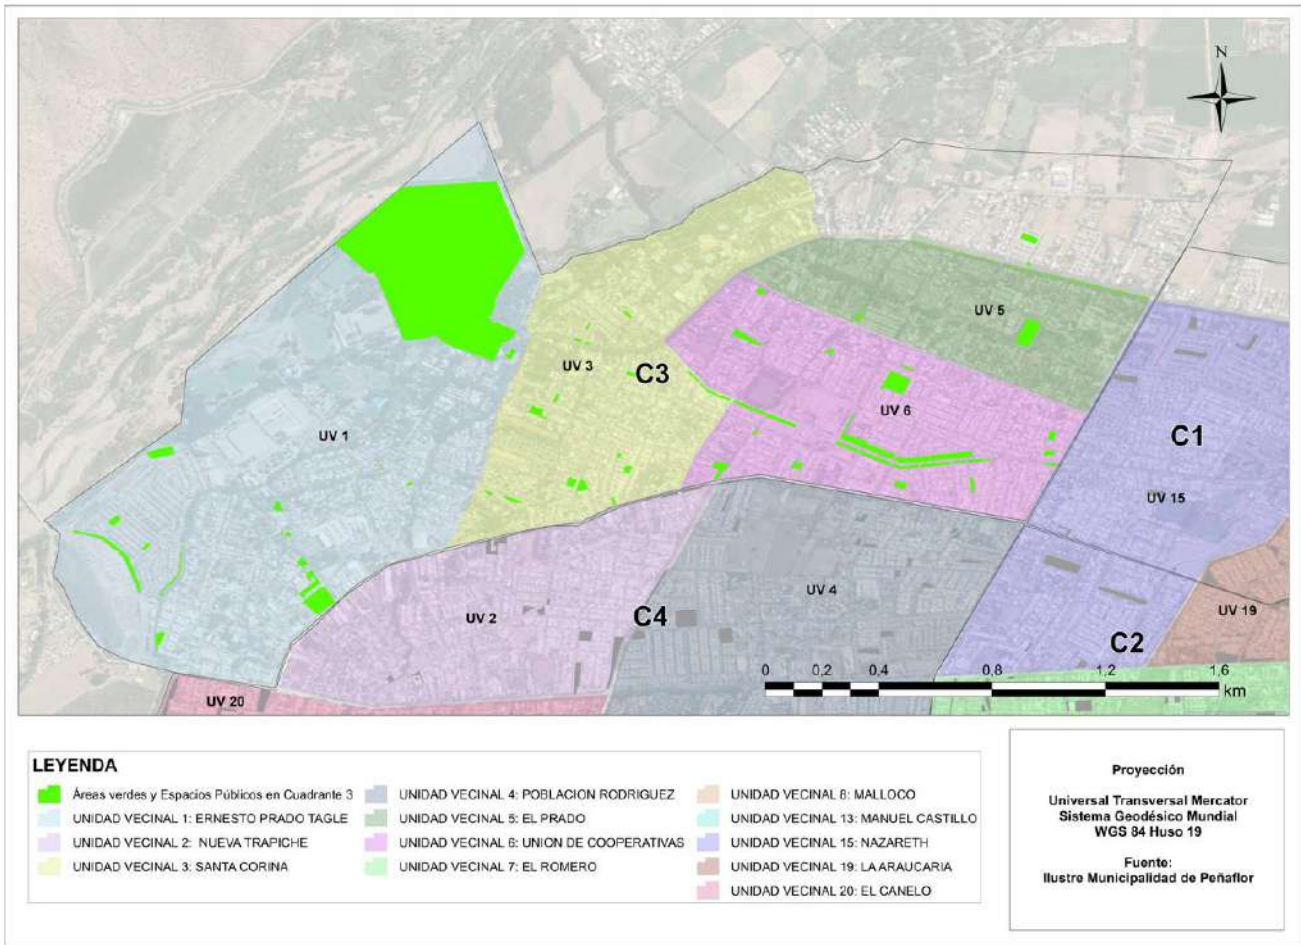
N

UV 5

UV 3

C3

UV 6

UV 1

C1

UV 15

UV 4

UV 19

UV 2

C4

C2

0 0,2 0,4 0,8 1,2 1,6 km

UV 20

LEYENDA

Áreas verdes y Espacios Públicos en Cuadrante 3
UNIDAD VECINAL 1: ERNESTO PRADO TAGLE
UNIDAD VECINAL 2: NUEVA TRAPICHE
UNIDAD VECINAL 3: SANTA CORINA
UNIDAD VECINAL 4: POBLACION RODRIGUEZ
UNIDAD VECINAL 5: EL PRADO
UNIDAD VECINAL 6: UNION DE COOPERATIVAS
UNIDAD VECINAL 7: EL ROMERO
UNIDAD VECINAL 8: MALLOCO
UNIDAD VECINAL 13: MANUEL CASTILLO
UNIDAD VECINAL 15: NAZARETH
UNIDAD VECINAL 19: LA ARAUCARIA
UNIDAD VECINAL 20: EL CANELO

Proyección

Universal Transversal Mercator
Sistema Geodésico Mundial
WGS 84 Huso 19

Fuente:
Ilustre Municipalidad de Peñaflor